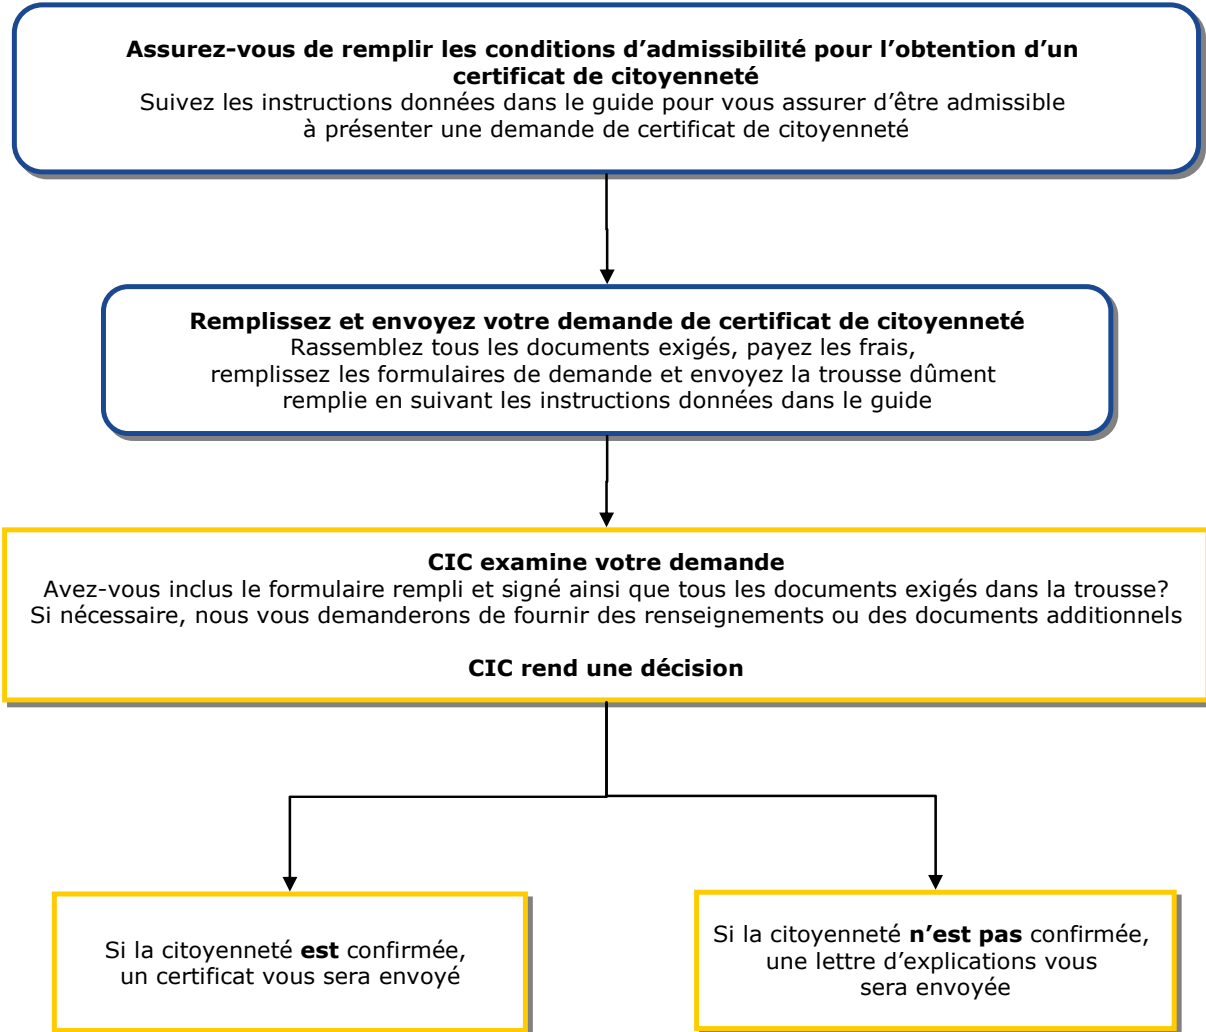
**Assurez-vous de remplir les conditions d'admissibilité pour l'obtention d'un certificat de citoyenneté**
Suivez les instructions données dans le guide pour vous assurer d'être admissible à présenter une demande de certificat de citoyenneté

**Remplissez et envoyez votre demande de certificat de citoyenneté**
Rassemblez tous les documents exigés, payez les frais, remplissez les formulaires de demande et envoyez la trousse dûment remplie en suivant les instructions données dans le guide

**CIC examine votre demande**
Avez-vous inclus le formulaire rempli et signé ainsi que tous les documents exigés dans la trousse?
Si nécessaire, nous vous demanderons de fournir des renseignements ou des documents additionnels

**CIC rend une décision**

Si la citoyenneté **est** confirmée, un certificat vous sera envoyé

Si la citoyenneté **n'est pas** confirmée, une lettre d'explications vous sera envoyée